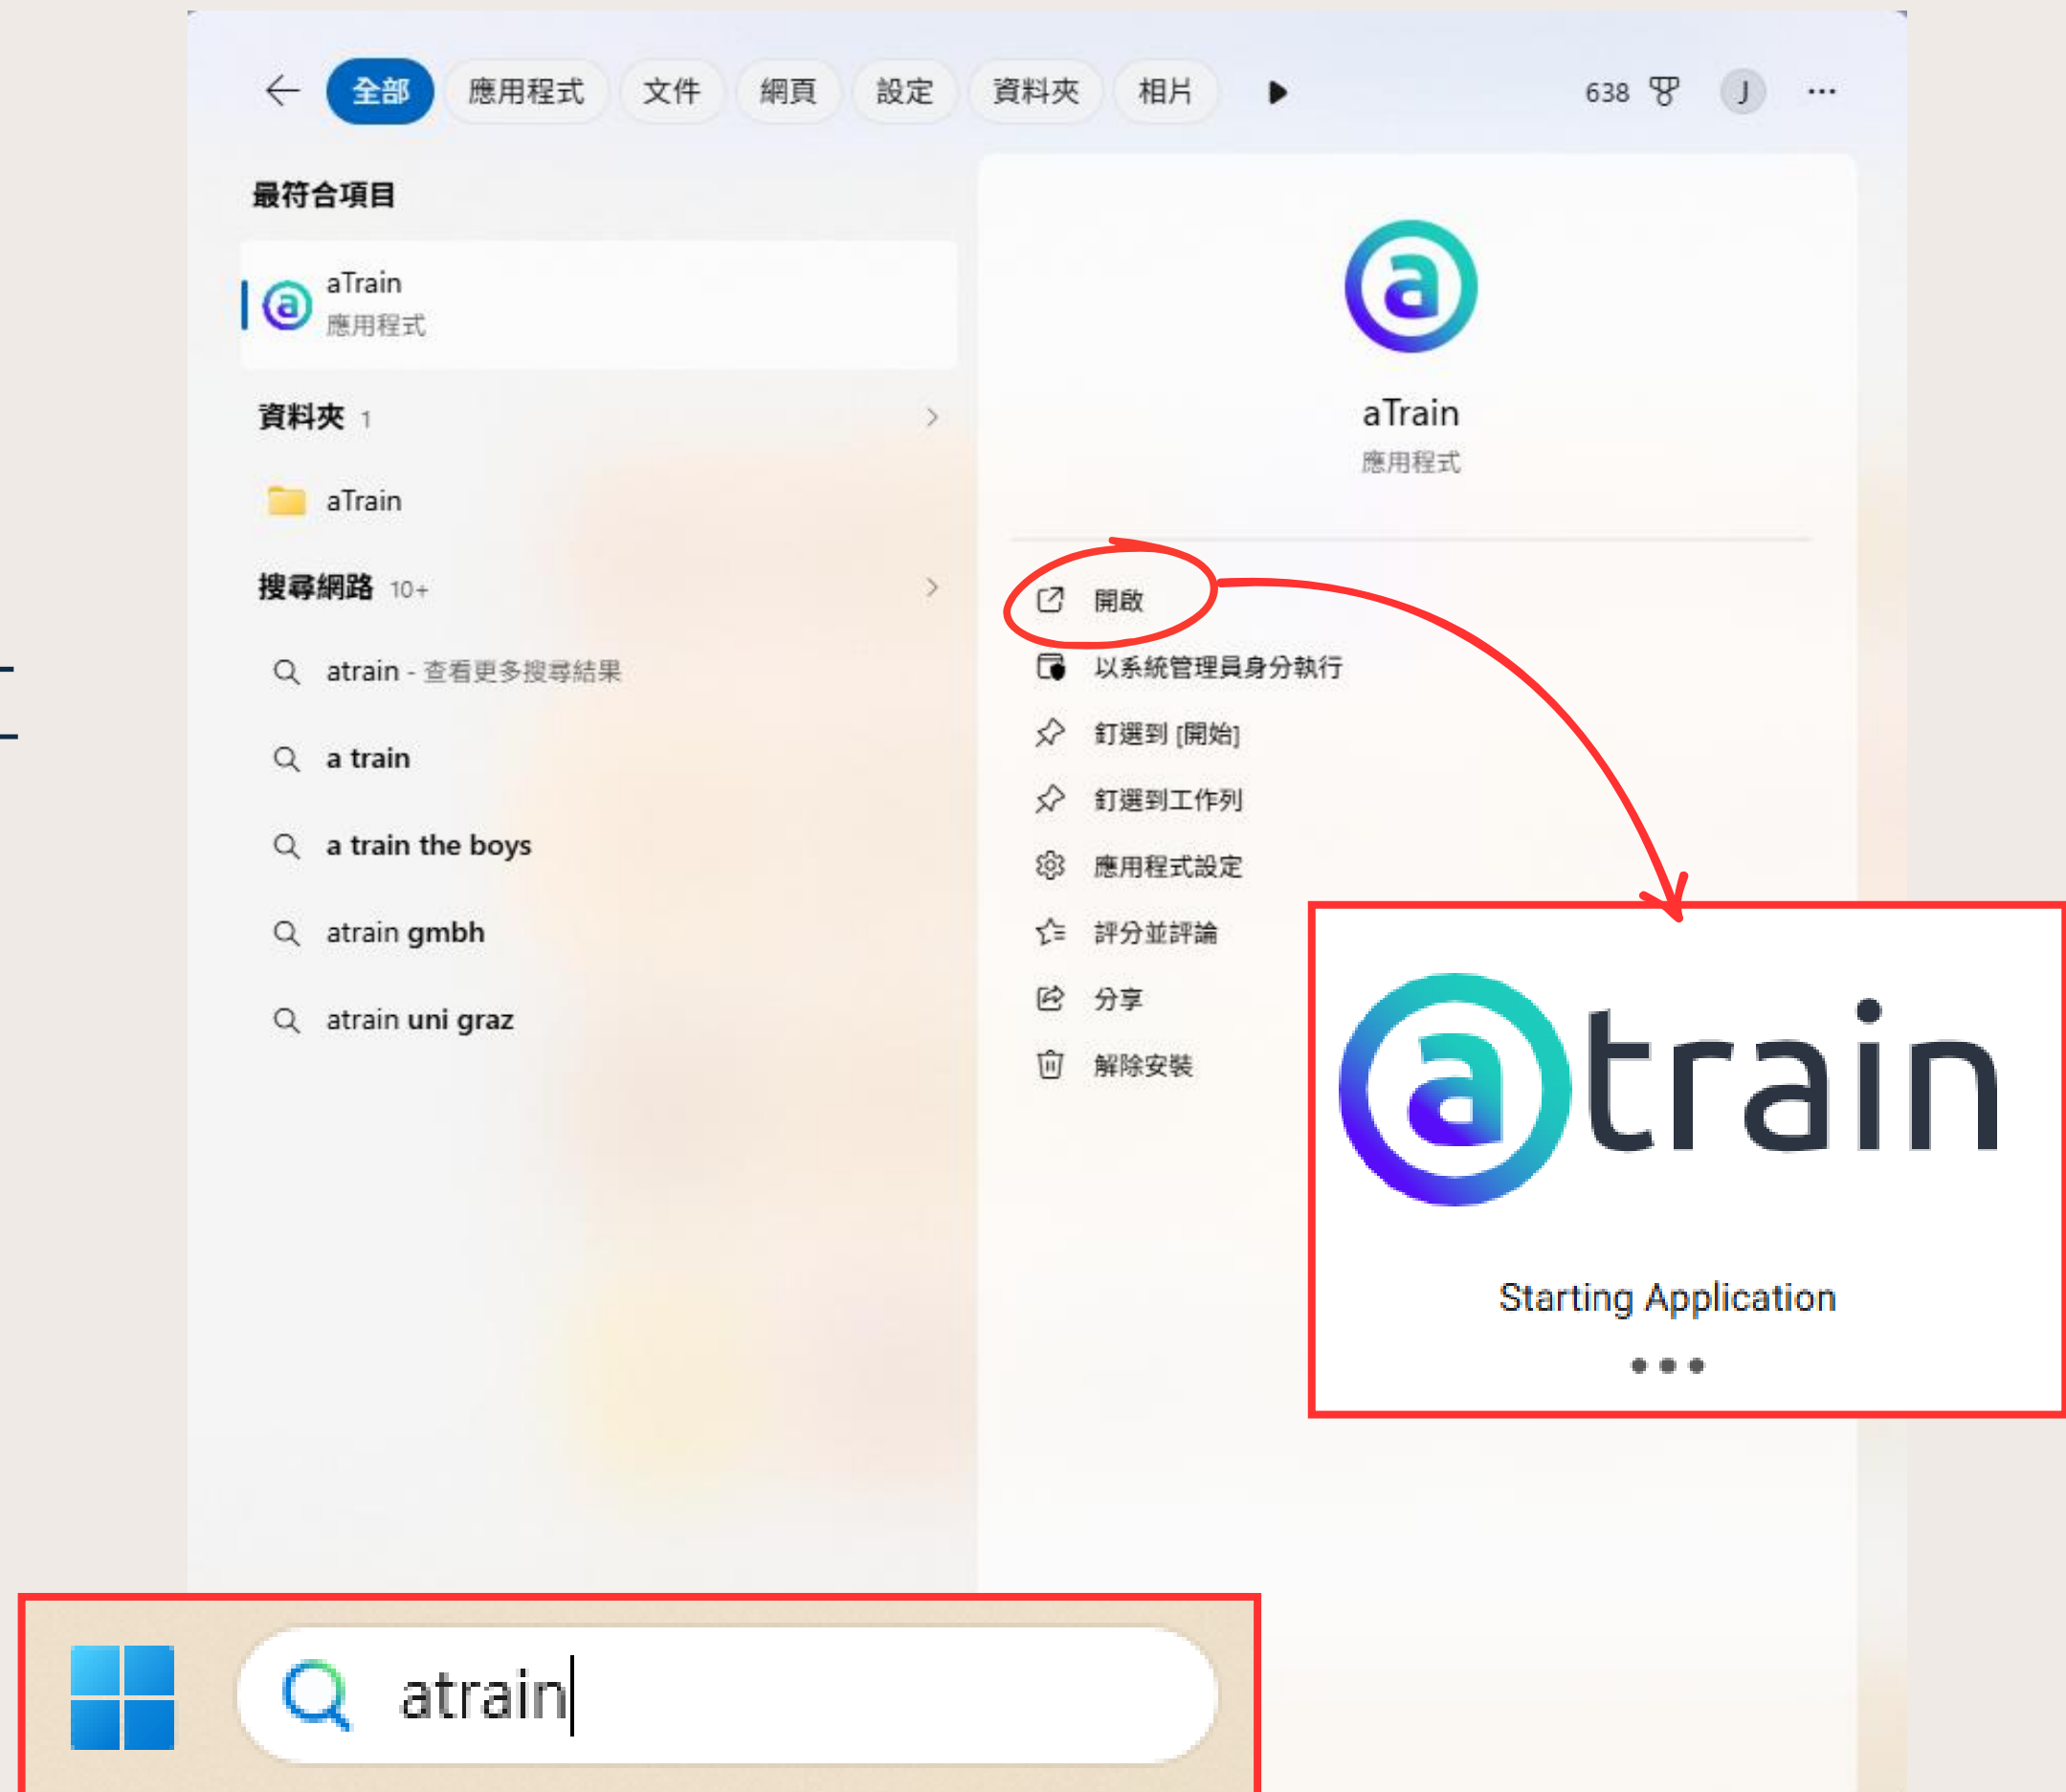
全部 應用程式 文件 網頁 設定 資料夾 相片 638 J ···

最符合項目

aTrain
應用程式

資料夾 1

aTrain

搜尋網路 10+

atrain - 查看更多搜尋結果

a train

a train the boys

atrain gmbh

atrain uni graz

aTrain
應用程式

開啟

以系統管理員身分執行

釘選到 [開始]

釘選到工作列

應用程式設定

評分並評論

分享

解除安裝

atrain

Starting Application

atrain